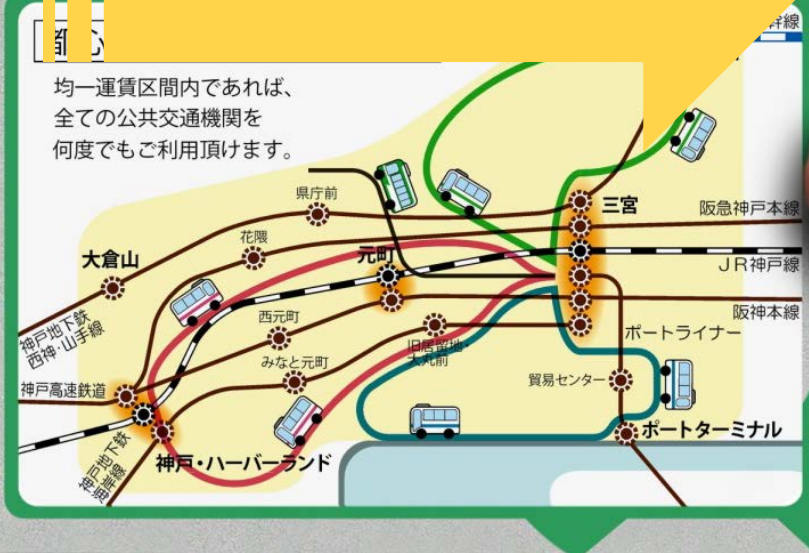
均一運賃区間内であれば、全ての公共交通機関を何度でもご利用頂けます。

県庁前
三宮
阪急神戸本線
花隈
大倉山
元町
JR神戸線
阪神本線
神戸地下鉄西神・山手線
西元町
ポートライナー
みなと元町
旧居留地・大丸前
神戸高速鉄道
貿易センター
地下鉄海岸線
神戸・ハーバーランド
ポートターミナル